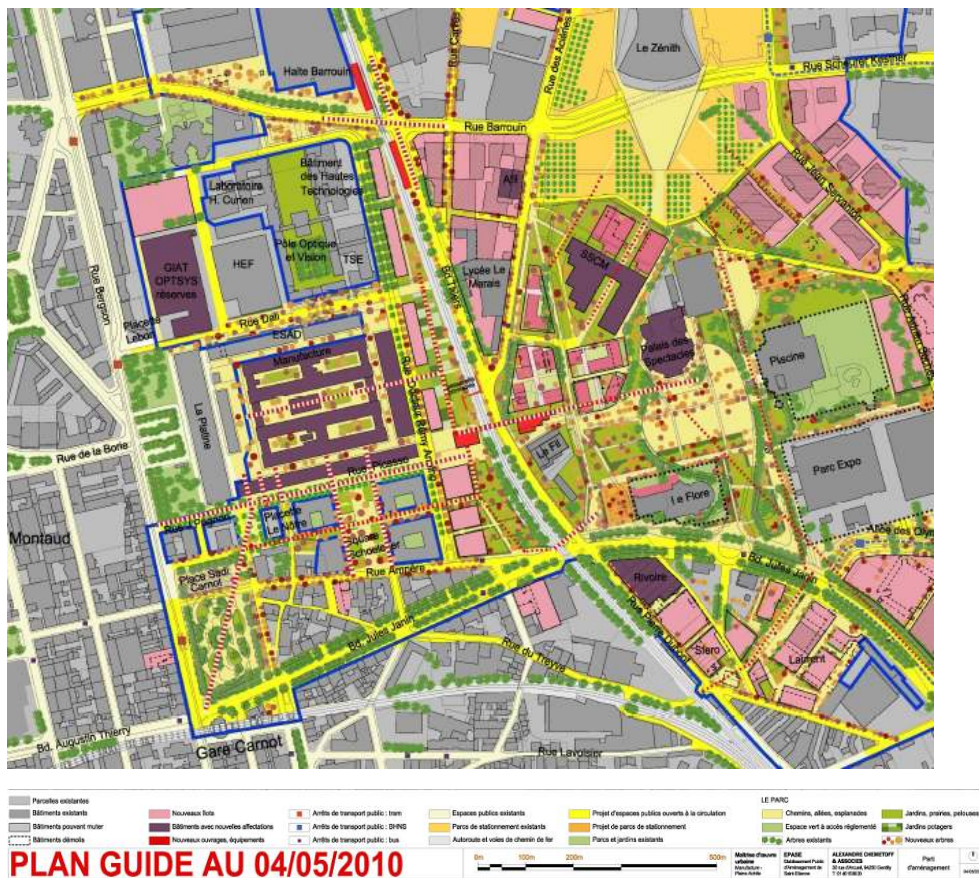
Halte Barrouin
Rue Barrouin
Le Zénith
Rue Scheurer Kestner
Rue des Aciéries
Rue Carnot
Laboratoire H. Curien
Bâtiment des Hautes Technologies
Pôle Optique et Vision
TSE
HEF
GIAT OPTSYS réserves
Rue Bergson
Placette Lebon
Rue Dali
ESADSE
Manufacture
Lycée Le Marais
SSCM
Palais des Spectacles
Piscine
La Platine
Rue de la Borie
Rue Javelin Pagnon
Parc Expo
Le Fil
Le Flore
Montaud
Placette Le Nôtre
Square Schoeller
Rue Ampère
Place Sadi Carnot
Rivoire
Bd. Jules Janin
Rue du Treuil
Stéro
Lafont
Bd. Augustin Thierry
Gare Carnot
Rue Lavoisier

Parcelles existantes
Bâtiments existants
Bâtiments pouvant muter
Bâtiments démolis
Nouveaux îlots
Bâtiments avec nouvelles affectations
Nouveaux ouvrages, équipements
Arrêts de transport public : tram
Arrêts de transport public : BHNS
Arrêts de transport public : bus
Espaces publics existants
Parcs de stationnement existants
Autoroute et voies de chemin de fer
Projet d'espaces publics ouverts à la circulation
Projet de parcs de stationnement
Parcs et jardins existants
LE PARC
Chemins, allées, esplanades
Espace vert à accès réglementé
Arbres existants
Jardins, prairies, pelouses
Jardins potagers
Nouveaux arbres

PLAN GUIDE AU 04/05/2010
0m 100m 200m 500m
Maîtrise d'ouvrage urbaine
EPASE
ALEXANDRE CHEMETOFF & ASSOCIÉS
Parti d'aménagement